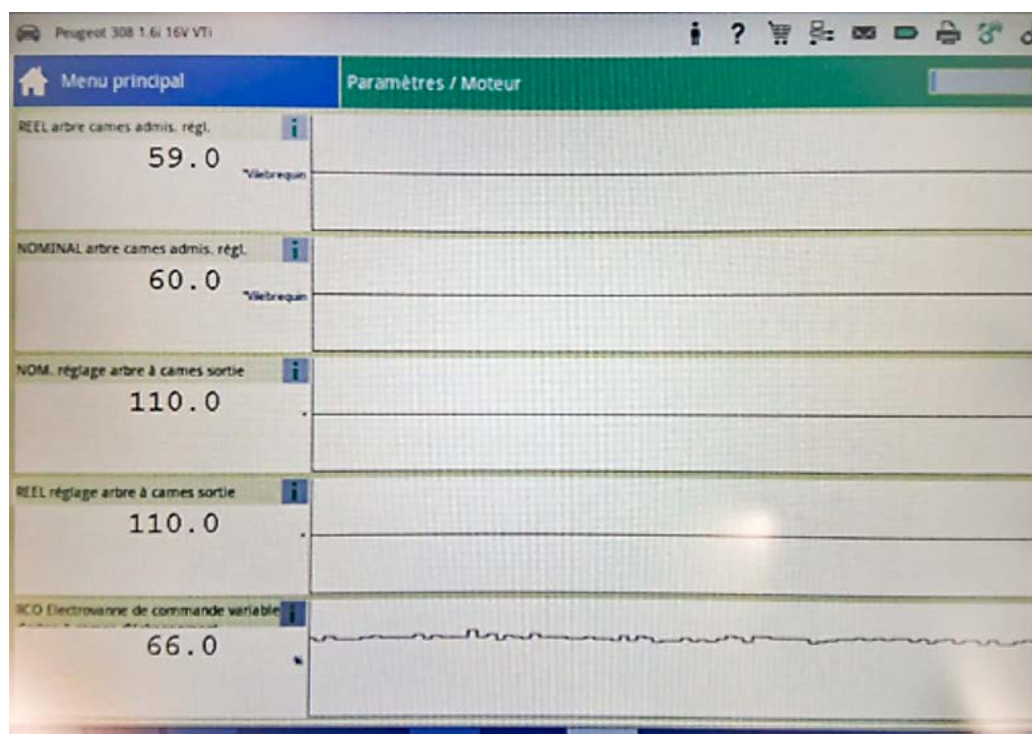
Peugeot 308 1.6i 16V VTi

i ? 

Menu principal

Paramètres / Moteur

REEL arbre cames admis. régl.

i

59.0

°Vilebrequin

NOMINAL arbre cames admis. régl.

i

60.0

°Vilebrequin

NOM. réglage arbre à cames sortie

i

110.0

°

REEL réglage arbre à cames sortie

i

110.0

°

RCO Electrovanne de commande variable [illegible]

i

66.0

%